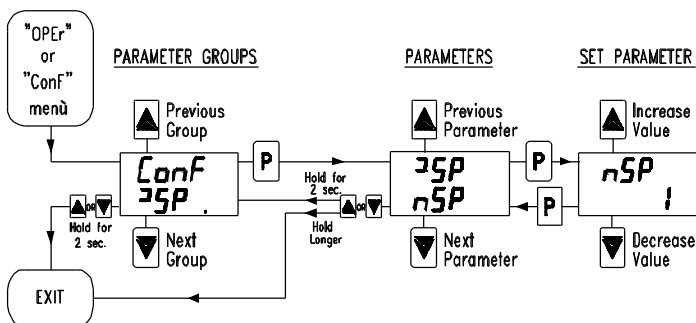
"OPEr" or "ConF" menù

PARAMETER GROUPS

Previous Group

ConF
]SP .

P

Next Group

OR

Hold for 2 sec.

EXIT

PARAMETERS

Hold for 2 sec.

OR

Hold Longer

Previous Parameter

]SP
nSP

Next Parameter

P

P

SET PARAMETER

Increase Value

nSP
1

Decrease Value